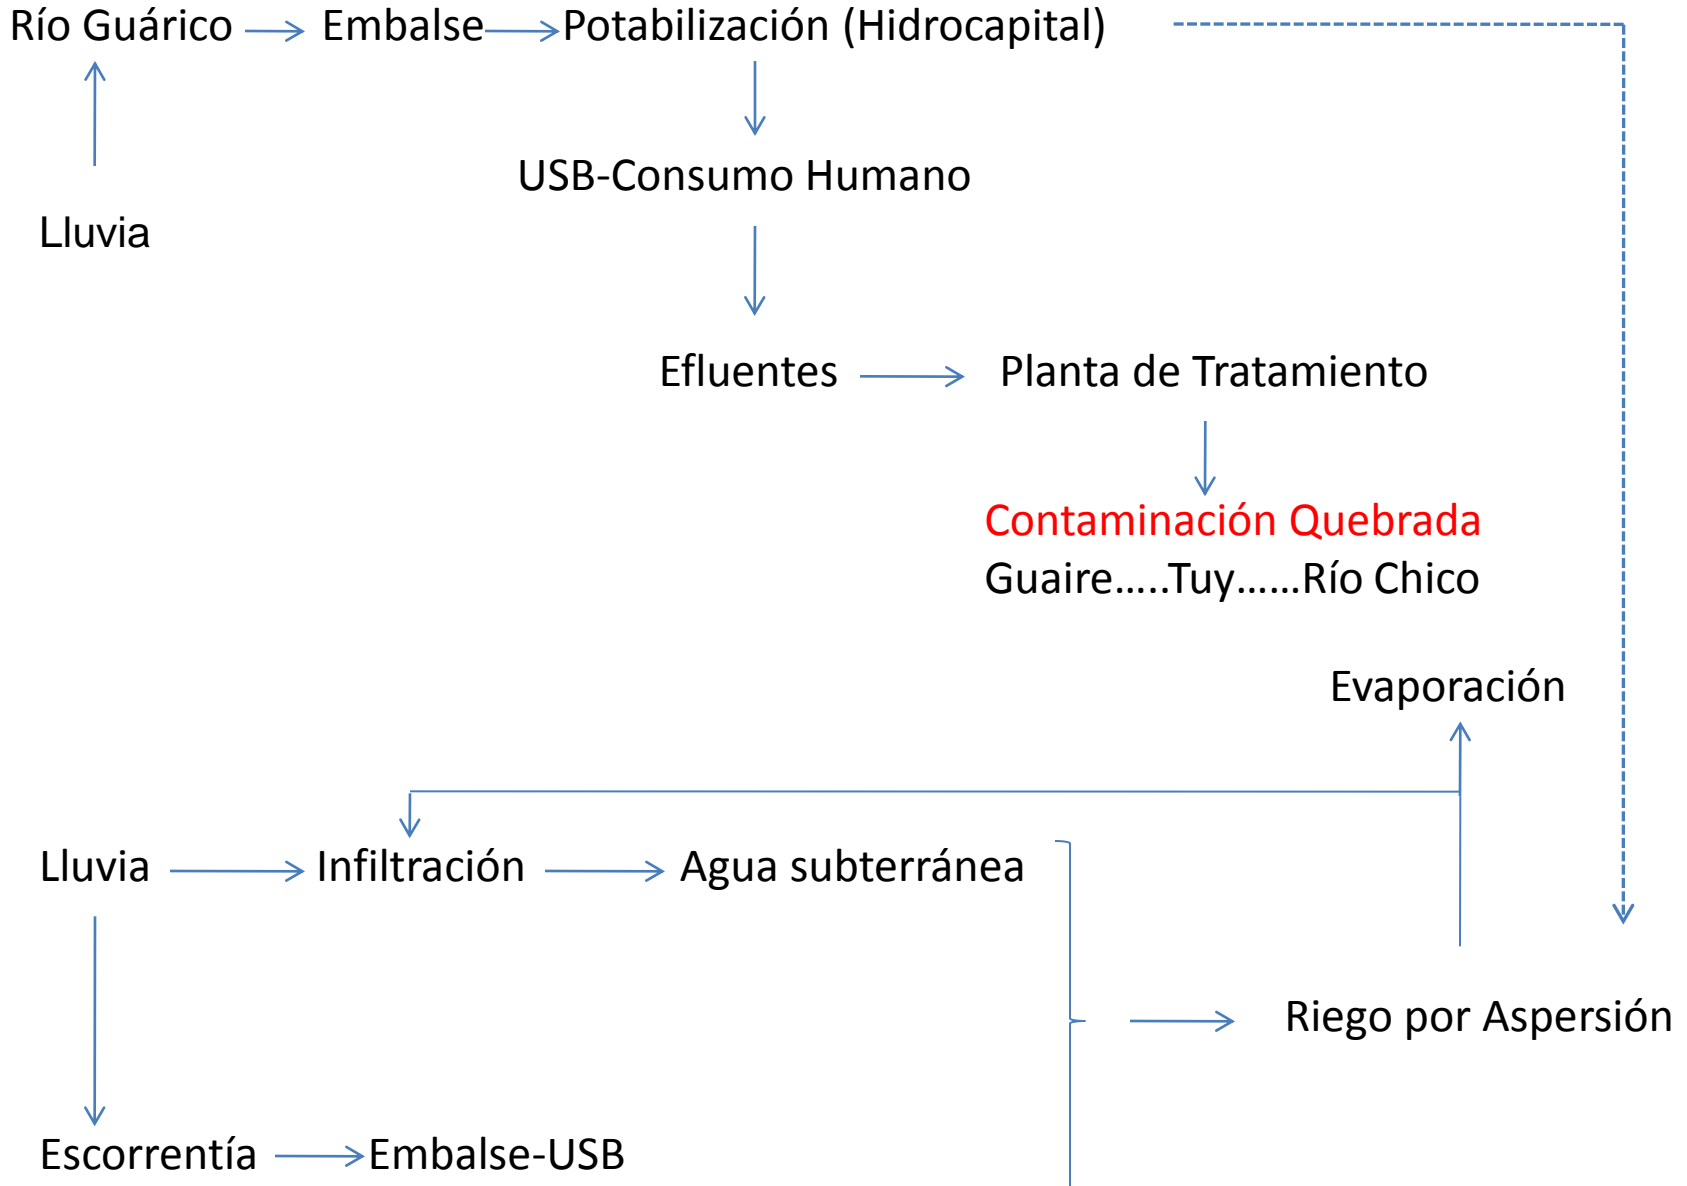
Río Guárico → Embalse → Potabilización (Hidrocapital)

Lluvia

USB-Consumo Humano

Efluentes → Planta de Tratamiento

Contaminación Quebrada Guaire.....Tuy......Río Chico

Evaporación

Lluvia → Infiltración → Agua subterránea

→ Riego por Aspersión

Escorrentía → Embalse-USB